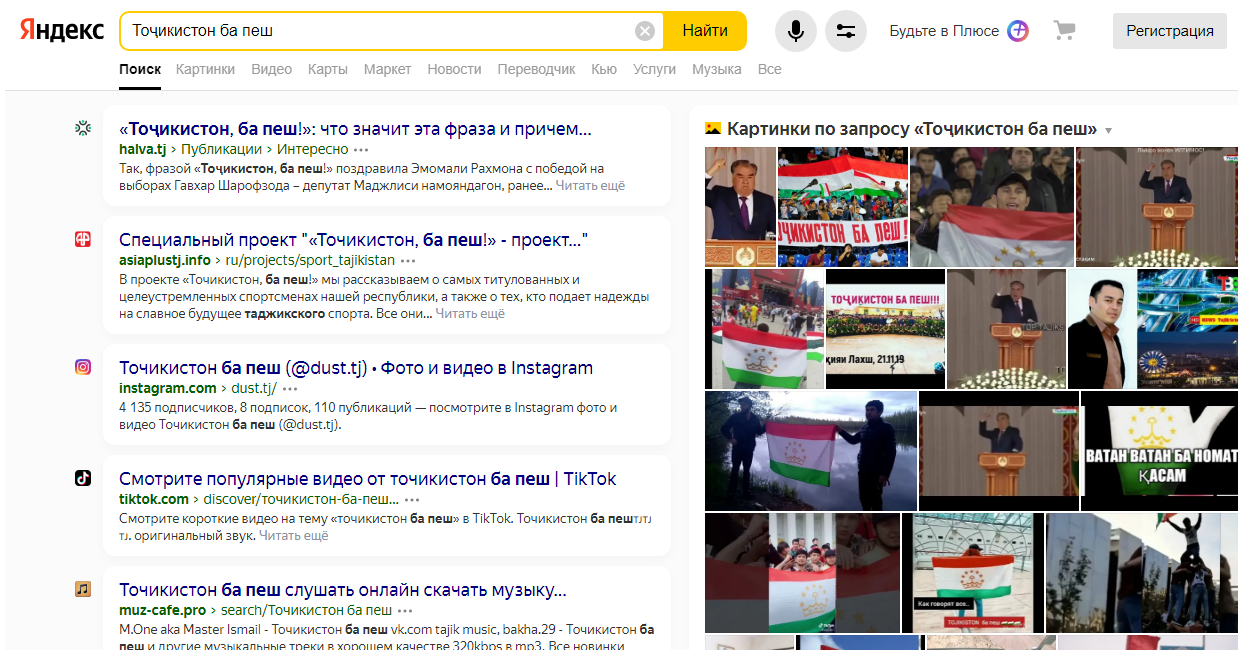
Яндекс

Точикистон ба пеш

Найти

Будьте в Плюсе

Регистрация

Поиск Картинки Видео Карты Маркет Новости Переводчик Кью Услуги Музыка Все

«Точикистон, ба пеш!»: что значит эта фраза и причем...
halva.tj › Публикации › Интересно
Так, фразой «Точикистон, ба пеш!» поздравила Эмомали Рахмона с победой на выборах Гавхар Шарофзода – депутат Маджлиси намояндагон, ранее... Читать ещё

Специальный проект "«Точикистон, ба пеш!» - проект..."
asiaplustj.info › ru/projects/sport_tajikistan
В проекте «Точикистон, ба пеш!» мы рассказываем о самых титулованных и целеустремленных спортсменах нашей республики, а также о тех, кто подает надежды на славное будущее таджикского спорта. Все они... Читать ещё

Точикистон ба пеш (@dust.tj) • Фото и видео в Instagram
instagram.com › dust.tj/
4 135 подписчиков, 8 подписок, 110 публикаций — посмотрите в Instagram фото и видео Точикистон ба пеш (@dust.tj).

Смотрите популярные видео от точикистон ба пеш | TikTok
tiktok.com › discover/точикистон-ба-пеш...
Смотрите короткие видео на тему «точикистон ба пеш» в TikTok. Точикистон ба пештлтј тј. оригинальный звук. Читать ещё

Точикистон ба пеш слушать онлайн скачать музыку...
muz-cafe.pro › search/Точикистон ба пеш
M.One aka Master Ismail - Точикистон ба пеш vk.com tajik music, bakha.29 - Точикистон ба пеш и другие музыкальные треки в хорошем качестве 320kbps в mp3. Все новинки

Картинки по запросу «Точикистон ба пеш»

ЧИКИСТОН БА ПЕШ!
ТОЧИКИСТОН БА ПЕШ!!!
кияи Лахш, 21.11.19
ВАТАН ВАТАН БА НОМАТ ҚАСАМ
Как говорят все...
TOJIKISTON ба пеш